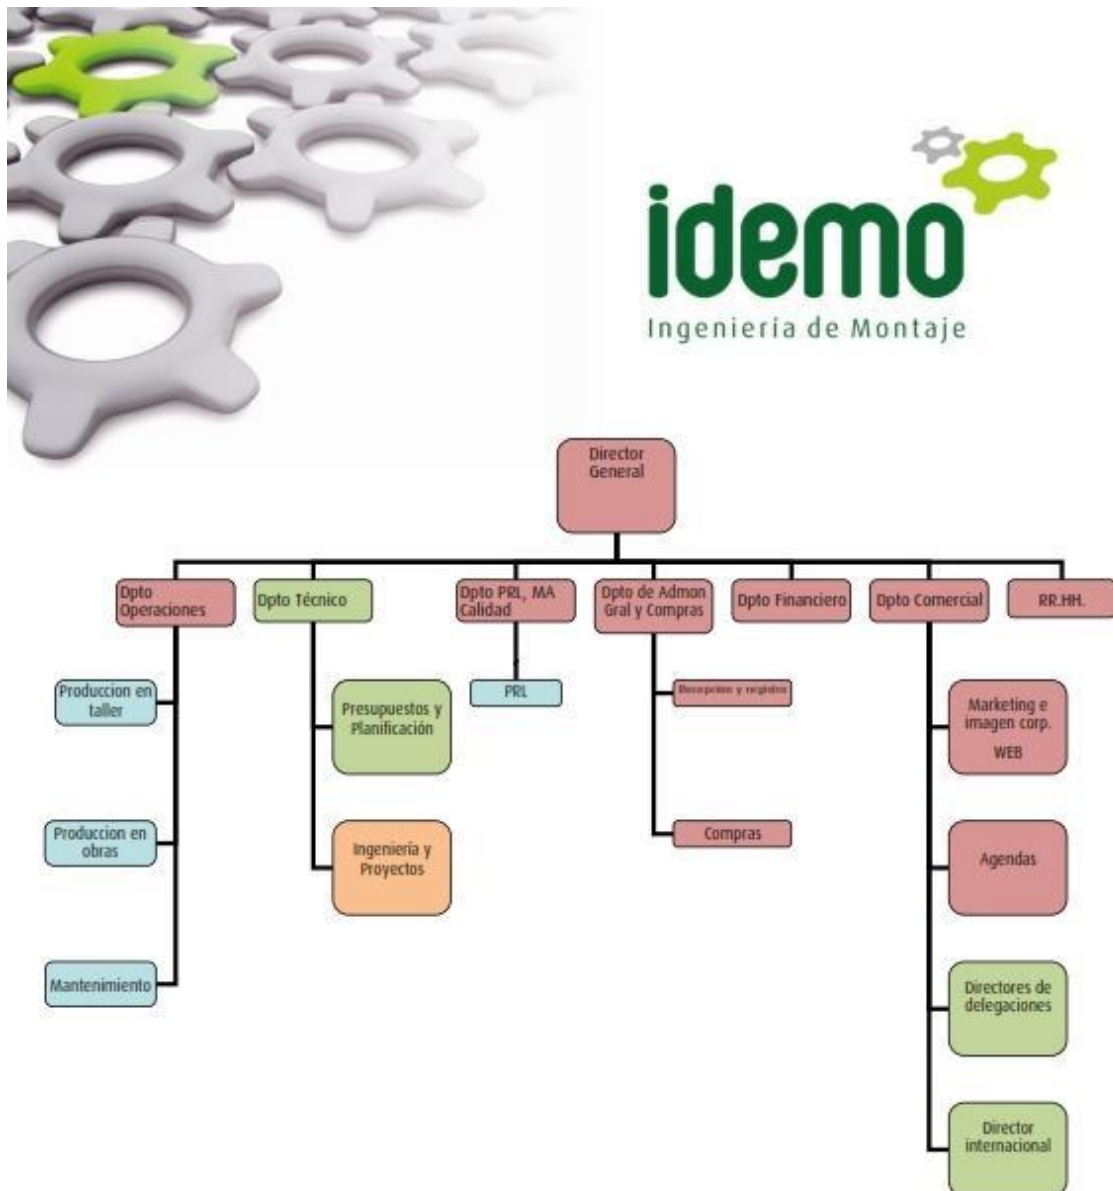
idemo
Ingeniería de Montaje

Director General

Dpto Operaciones

Produccion en taller

Produccion en obras

Mantenimiento

Dpto Técnico

Presupuestos y Planificación

Ingeniería y Proyectos

Dpto PRL, MA Calidad

PRL

Dpto de Admon Gral y Compras

Recepción y registro

Compras

Dpto Financiero

Dpto Comercial

Marketing e imagen corp. WEB

Agendas

Directores de delegaciones

Director internacional

RR.HH.